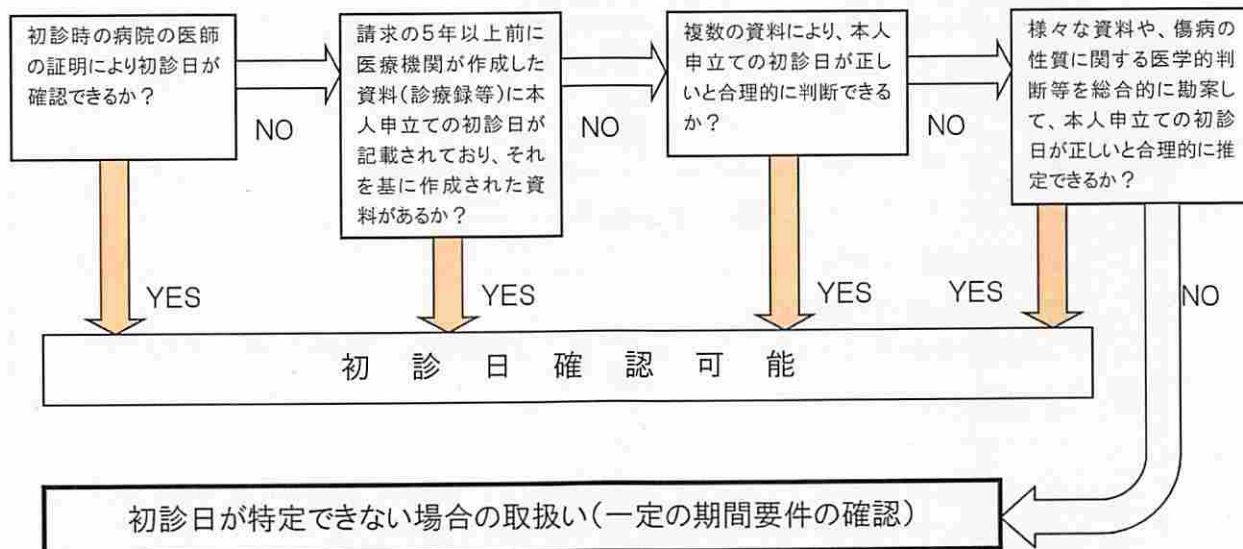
初診時の病院の医師の証明により初診日が確認できるか？

NO

請求の5年以上前に医療機関が作成した資料（診療録等）に本人申立ての初診日が記載されており、それを基に作成された資料があるか？

NO

複数の資料により、本人申立ての初診日が正しいと合理的に判断できるか？

NO

様々な資料や、傷病の性質に関する医学的判断等を総合的に勘案して、本人申立ての初診日が正しいと合理的に推定できるか？

YES

YES

YES

YES

NO

初　診　日　確　認　可　能

初診日が特定できない場合の取扱い（一定の期間要件の確認）